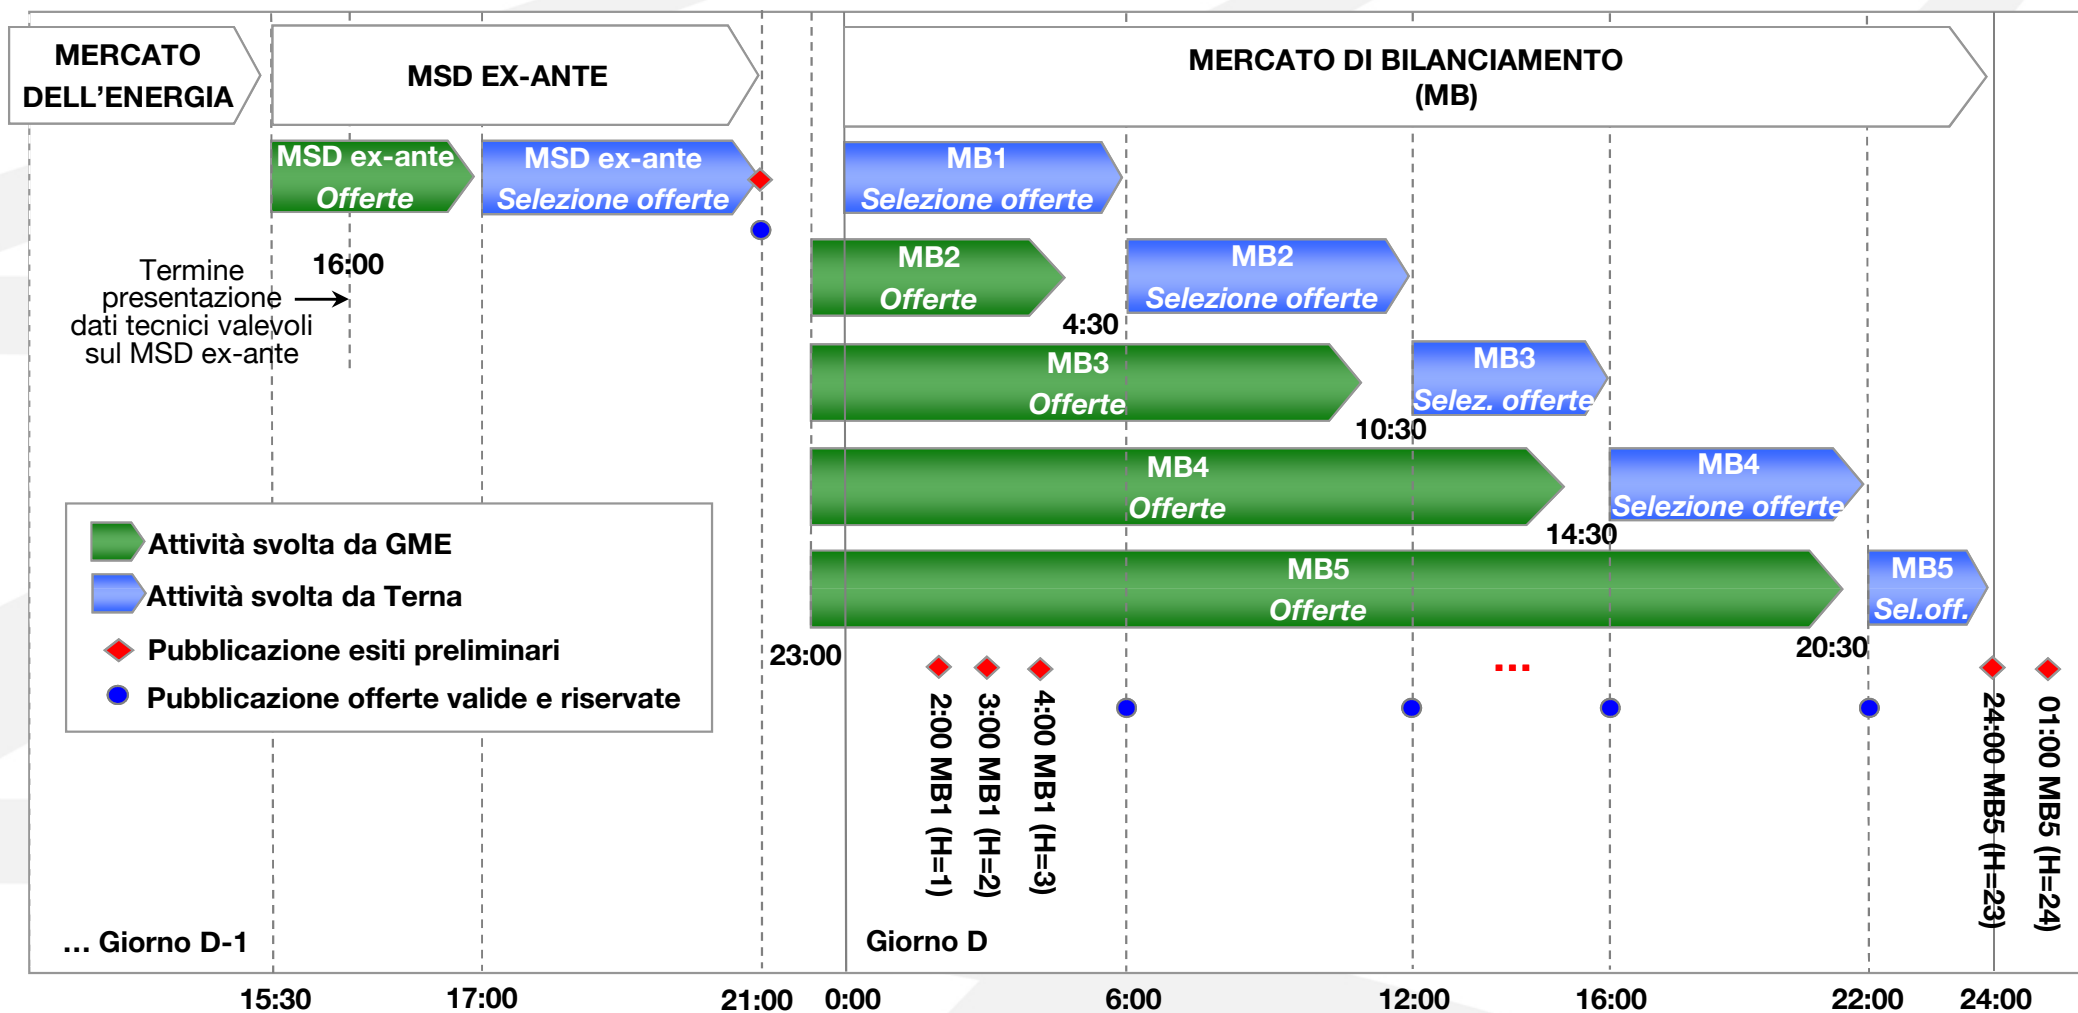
MERCATO DELL'ENERGIA

MSD EX-ANTE

MERCATO DI BILANCIAMENTO (MB)

MSD ex-ante
Offerte

MSD ex-ante
Selezione offerte

MB1
Selezione offerte

MB2
Offerte

MB2
Selezione offerte

4:30

MB3
Offerte

MB3
Selez. offerte

10:30

MB4
Offerte

MB4
Selezione offerte

14:30

MB5
Offerte

MB5
Sel.off.

20:30

Termine presentazione dati tecnici valevoli sul MSD ex-ante

16:00

Attività svolta da GME
Attività svolta da Terna
Pubblicazione esiti preliminari
Pubblicazione offerte valide e riservate

23:00

2:00 MB1 (H=1)
3:00 MB1 (H=2)
4:00 MB1 (H=3)

...

24:00 MB5 (H=23)
01:00 MB5 (H=24)

... Giorno D-1

Giorno D

15:30
17:00
21:00
0:00
6:00
12:00
16:00
22:00
24:00